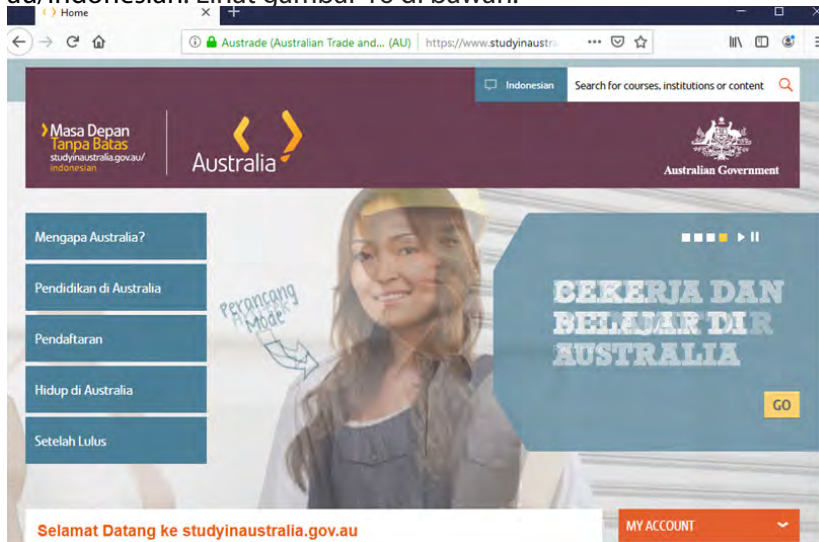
au/Indonesian. Lihat gambar 48 di bawah.

Home

Austrade (Australian Trade and... (AU) | https://www.studyinaustra

Indonesian

Search for courses, institutions or content

Masa Depan Tanpa Batas
studyinaustralia.gov.au/indonesian

Australia

Australian Government

Mengapa Australia?

Pendidikan di Australia

Pendaftaran

Hidup di Australia

Setelah Lulus

Perancang Mode

BEKERJA DAN BELAJAR DI AUSTRALIA

GO

Selamat Datang ke studyinaustralia.gov.au

MY ACCOUNT